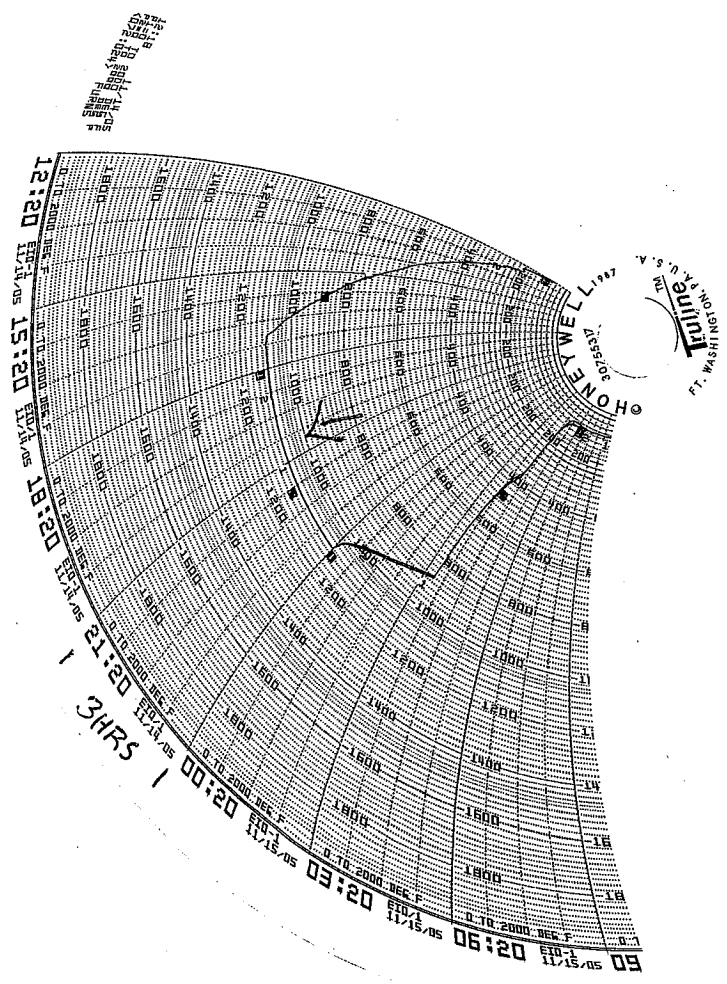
12:20 EIO-1 11/14/05 15:20 EIO-1 11/14/05 18:20 EIO-1 11/14/05 21:20 EIO-1 11/14/05 00:20 EIO-1 11/15/05 03:20 EIO-1 11/15/05 06:20 EIO-1 11/15/05 09

0 TO 2000 DEG F

3HRS

HONEYWELL 1987

3075537

Truline TM FT. WASHINGTON, PA. U.S.A.

200 400 600 800 1000 1200 1400 1600 1800

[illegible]